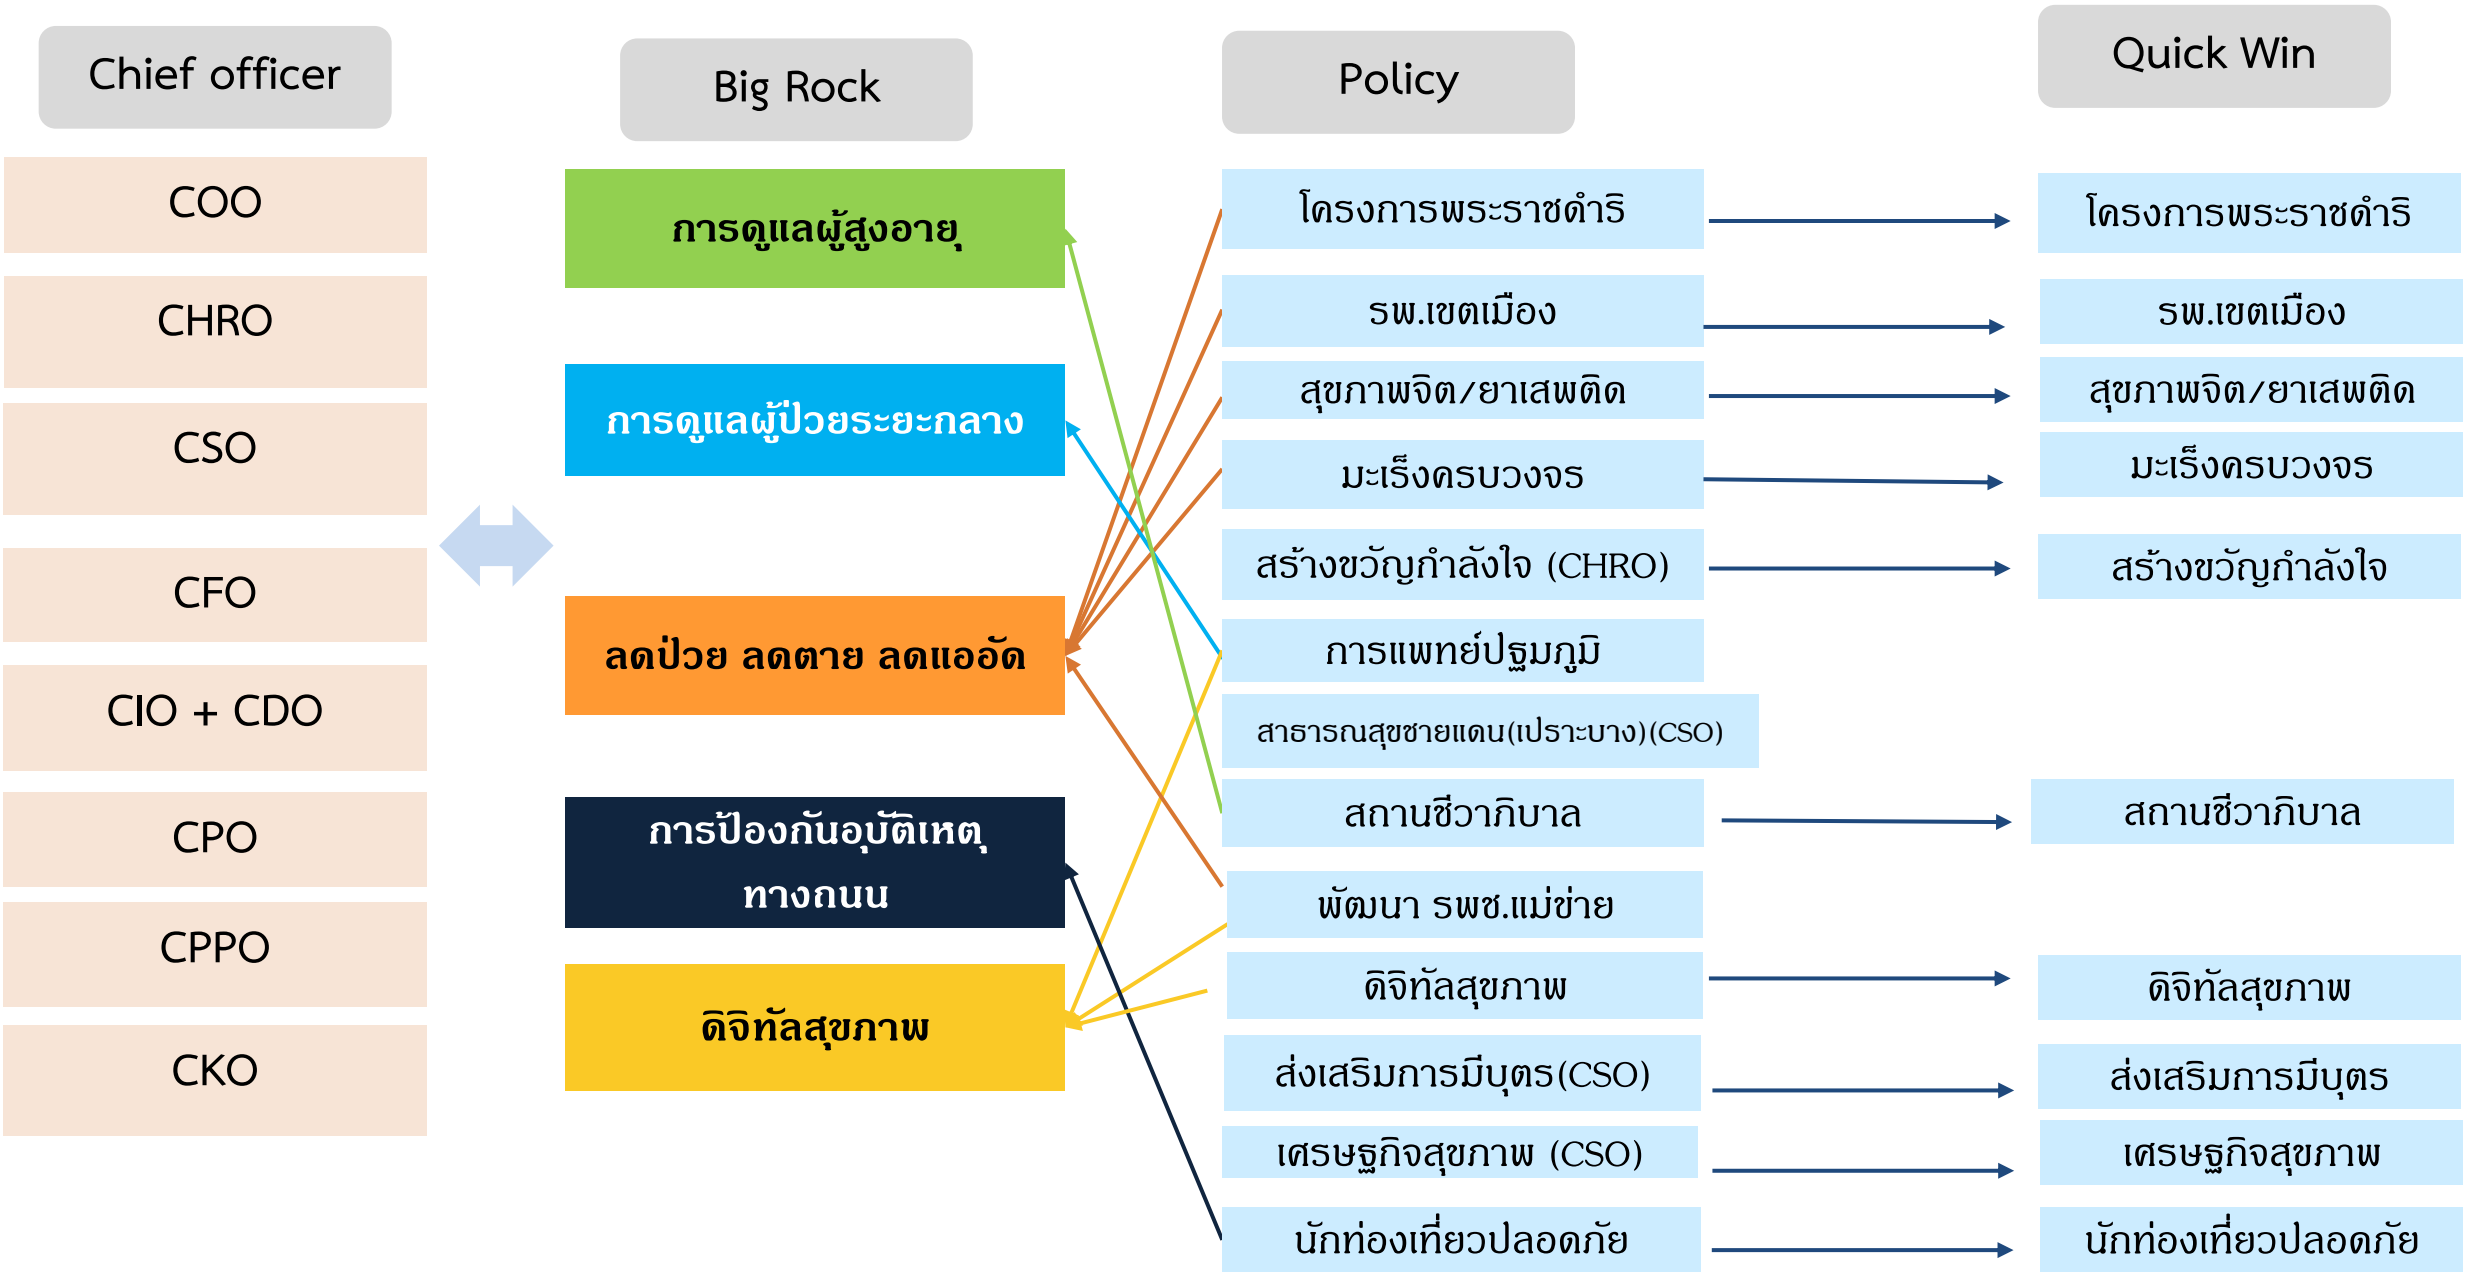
Chief officer

COO

CHRO

CSO

CFO

CIO + CDO

CPO

CPPO

CKO

Big Rock

การดูแลผู้สูงอายุ

การดูแลผู้ป่วยระยะกลาง

ลดป่วย ลดตาย ลดแออัด

การป้องกันอุบัติเหตุทางถนน

ดิจิทัลสุขภาพ

Policy

โครงการพระราชดำริ

รพ.เขตเมือง

สุขภาพจิต/ยาเสพติด

มะเร็งครบวงจร

สร้างขวัญกำลังใจ (CHRO)

การแพทย์ปฐมภูมิ

สาธารณสุขชายแดน(เปราะบาง)(CSO)

สถานชีวาภิบาล

พัฒนา รพช.แม่ข่าย

ดิจิทัลสุขภาพ

ส่งเสริมการมีบุตร(CSO)

เศรษฐกิจสุขภาพ (CSO)

นักท่องเที่ยวปลอดภัย

Quick Win

โครงการพระราชดำริ

รพ.เขตเมือง

สุขภาพจิต/ยาเสพติด

มะเร็งครบวงจร

สร้างขวัญกำลังใจ

สถานชีวาภิบาล

ดิจิทัลสุขภาพ

ส่งเสริมการมีบุตร

เศรษฐกิจสุขภาพ

นักท่องเที่ยวปลอดภัย